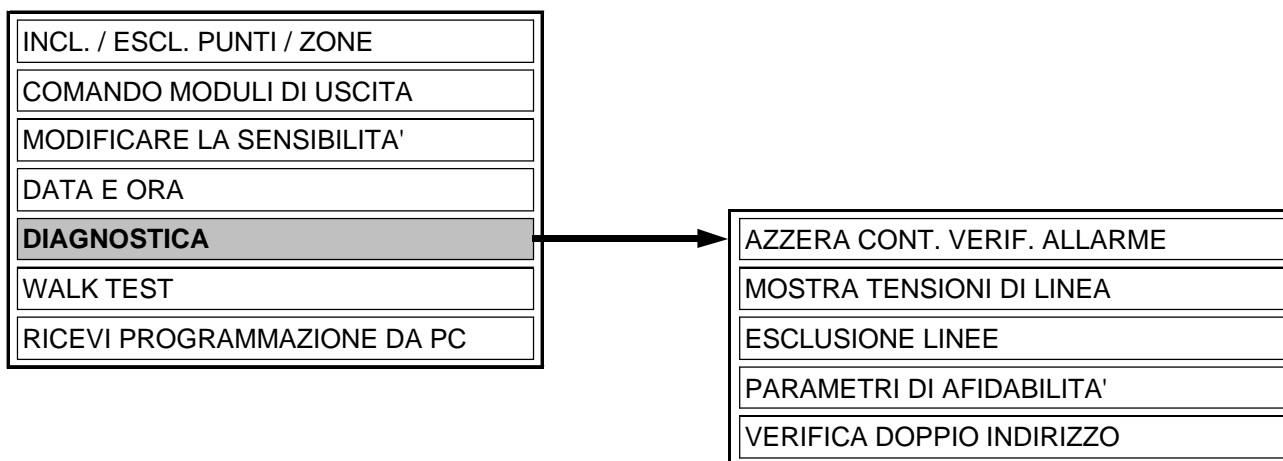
INCL. / ESCL. PUNTI / ZONE
COMANDO MODULI DI USCITA
MODIFICARE LA SENSIBILITA'
DATA E ORA
DIAGNOSTICA
WALK TEST
RICEVI PROGRAMMAZIONE DA PC

AZZERA CONT. VERIF. ALLARME
MOSTRA TENSIONI DI LINEA
ESCLUSIONE LINEE
PARAMETRI DI AFIDABILITA'
VERIFICA DOPPIO INDIRIZZO